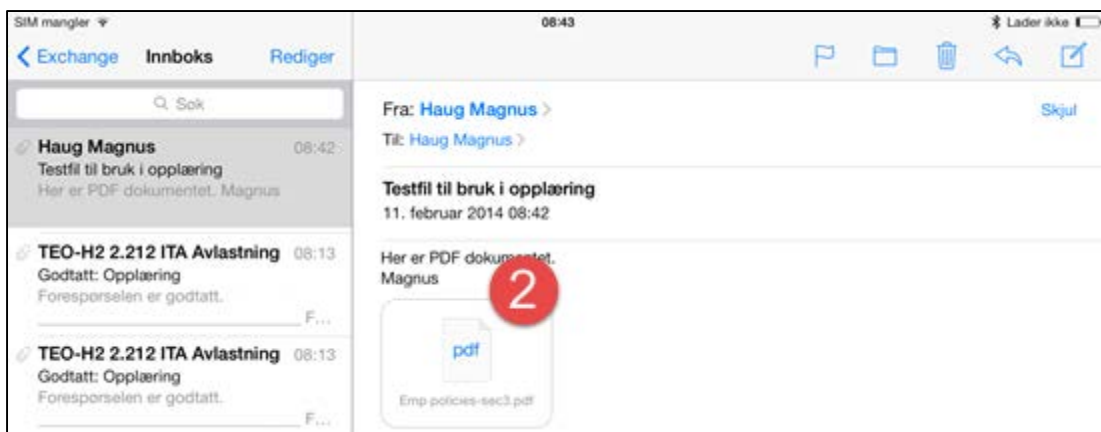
SIM mangler

08:43

Lader ikke

Exchange Innboks Rediger

Søk

Haug Magnus 08:42
Testfil til bruk i opplæring
Her er PDF dokumentet. Magnus

TEO-H2 2.212 ITA Avlastning 08:13
Godtatt: Opplæring
Forespørselen er godtatt.
F...

TEO-H2 2.212 ITA Avlastning 08:13
Godtatt: Opplæring
Forespørselen er godtatt.
F...

Fra: Haug Magnus
Til: Haug Magnus

Skjul

Testfil til bruk i opplæring
11. februar 2014 08:42

Her er PDF dokumentet.
Magnus

2

pdf
Emp-policies-sec3.pdf